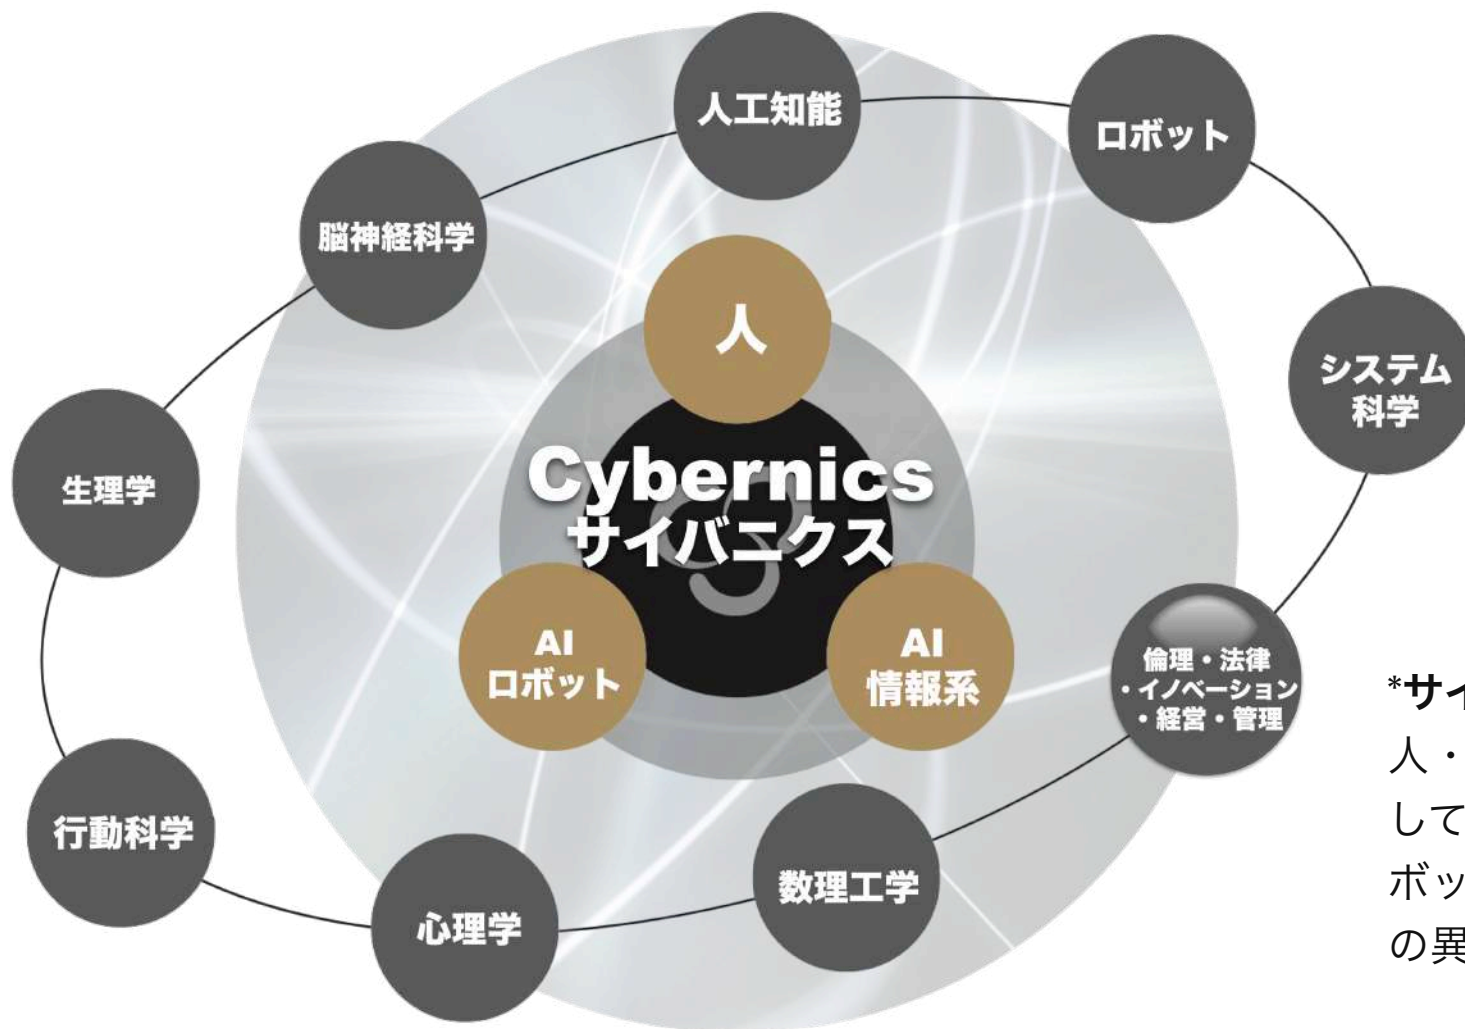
人工知能

ロボット

脳神経科学

人

システム
科学

生理学

Cybernics
サイバニクス

AI
ロボット

AI
情報系

倫理・法律
・イノベーション
・経営・管理

行動科学

心理学

数理工学

*サイ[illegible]
人・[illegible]
して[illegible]
ボッ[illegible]
の異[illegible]